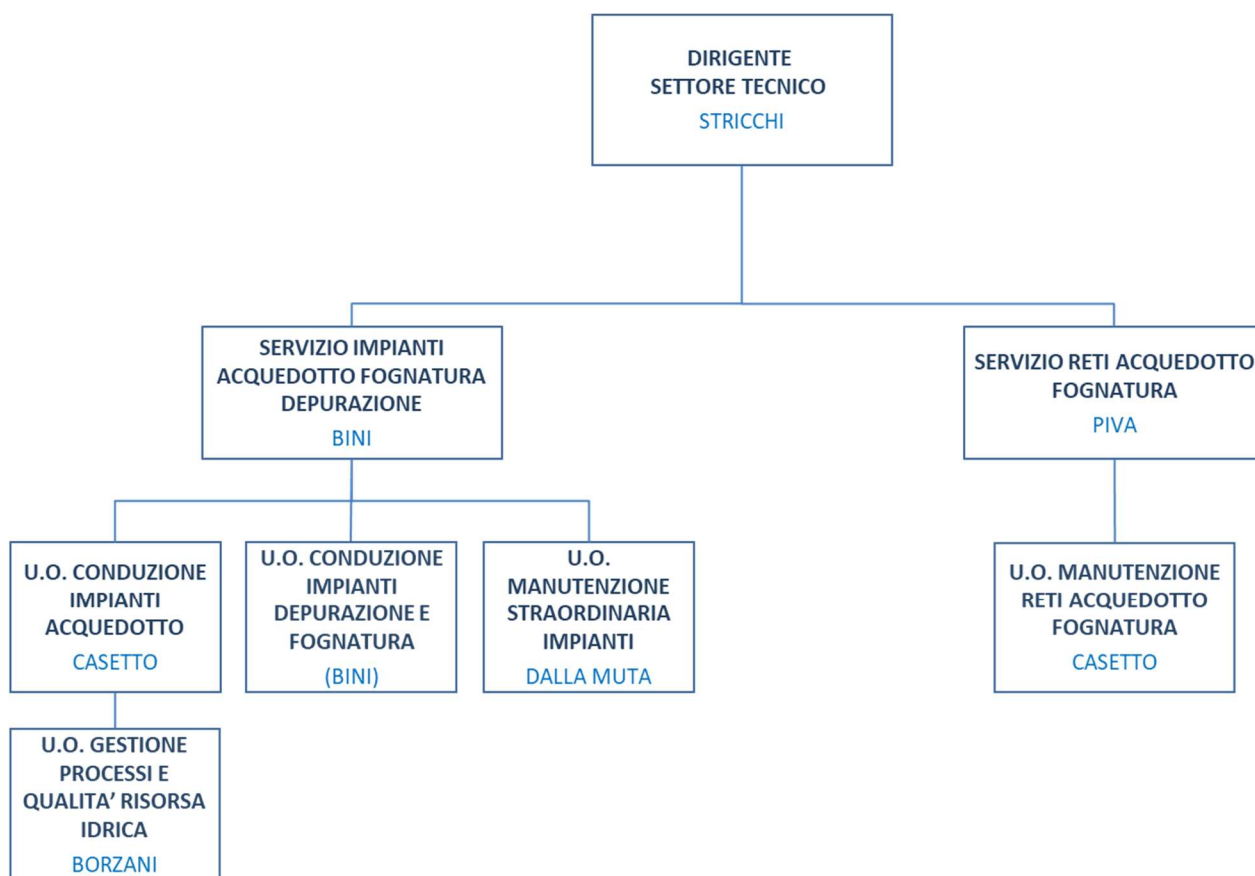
DIRIGENTE
SETTORE TECNICO
STRICCHI

SERVIZIO IMPIANTI ACQUEDOTTO FOGNATURA DEPURAZIONE
BINI

SERVIZIO RETI ACQUEDOTTO FOGNATURA
PIVA

U.O. CONDUZIONE IMPIANTI ACQUEDOTTO
CASETTO

U.O. CONDUZIONE IMPIANTI DEPURAZIONE E FOGNATURA
(BINI)

U.O. MANUTENZIONE STRAORDINARIA IMPIANTI
DALLA MUTA

U.O. MANUTENZIONE RETI ACQUEDOTTO FOGNATURA
CASETTO

U.O. GESTIONE PROCESSI E QUALITA' RISORSA IDRICA
BORZANI